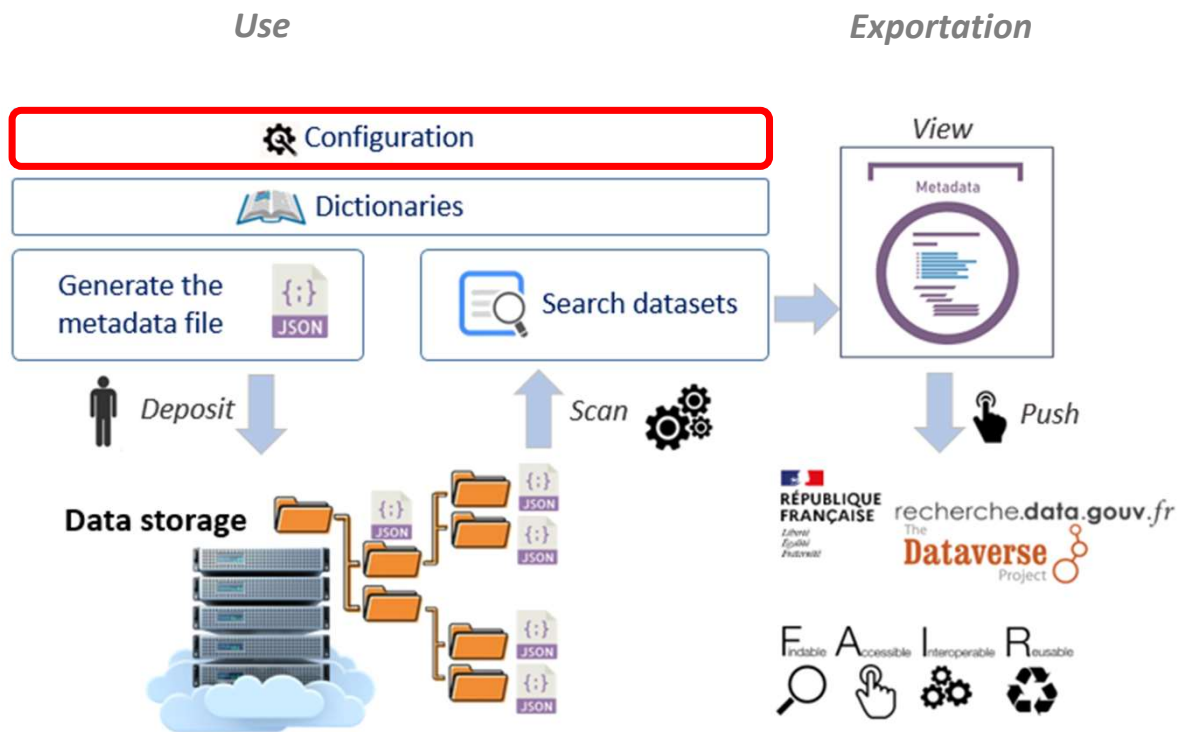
Use

Exportation

Configuration

Dictionaries

Generate the metadata file

{;} JSON

Search datasets

View

Metadata

Deposit

Scan

Push

Data storage

{;} JSON

{;} JSON

{;} JSON

{;} JSON

{;} JSON

RÉPUBLIQUE FRANÇAISE
Liberté
Égalité
Fraternité

recherche.data.gouv.fr

The Dataverse Project

Findable Accessible Interoperable Reusable